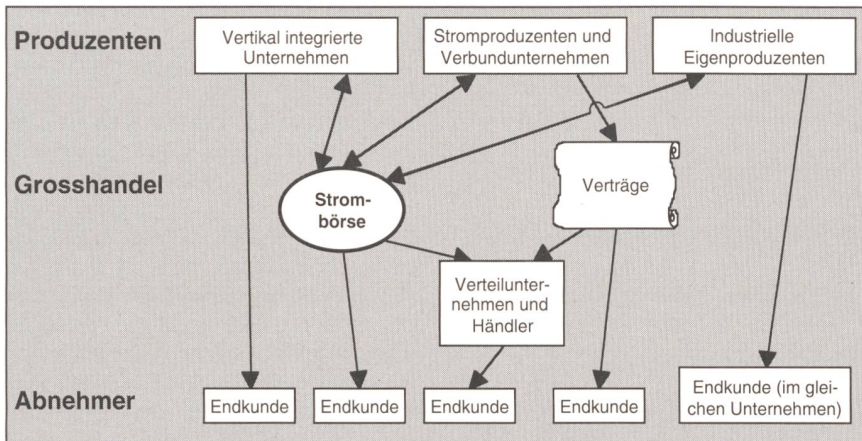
Produzenten

Vertikal integrierte Unternehmen

Stromproduzenten und Verbundunternehmen

Industrielle Eigenproduzenten

Grosshandel

Strombörse

Verträge

Verteilunternehmen und Händler

Abnehmer

Endkunde

Endkunde

Endkunde

Endkunde

Endkunde (im gleichen Unternehmen)